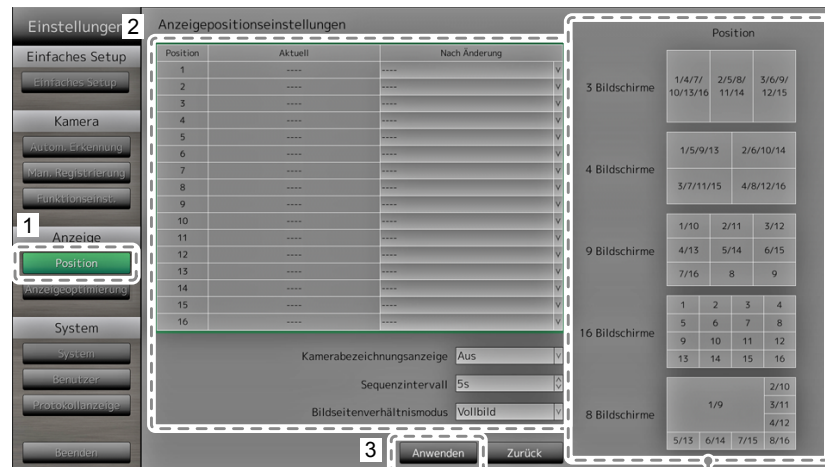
Einstellungen

Einfaches Setup

Einfaches Setup

Kamera

Autom. Erkennung

Man. Registrierung

Funktionseinst.

1

Anzeige

Position

Anzeigeoptimierung

System

System

Benutzer

Protokollanzeige

Beenden

2

Anzeigepositionseinstellungen

| Position | Aktuell | Nach Änderung |
|---|---|---|
| 1 | ---- | ---- |
| 2 | ---- | ---- |
| 3 | ---- | ---- |
| 4 | ---- | ---- |
| 5 | ---- | ---- |
| 6 | ---- | ---- |
| 7 | ---- | ---- |
| 8 | ---- | ---- |
| 9 | ---- | ---- |
| 10 | ---- | ---- |
| 11 | ---- | ---- |
| 12 | ---- | ---- |
| 13 | ---- | ---- |
| 14 | ---- | ---- |
| 15 | ---- | ---- |
| 16 | ---- | ---- |

Kamerabezeichnungsanzeige Aus

Sequenzintervall 5s

Bildseitenverhältnismodus Vollbild

3

Anwenden

Zurück

Position

3 Bildschirme

1/4/7/ 10/13/16

2/5/8/ 11/14

3/6/9/ 12/15

4 Bildschirme

1/5/9/13

2/6/10/14

3/7/11/15

4/8/12/16

9 Bildschirme

| 1/10 | 2/11 | 3/12 |
|---|---|---|
| 4/13 | 5/14 | 6/15 |
| 7/16 | 8 | 9 |

16 Bildschirme

| 1 | 2 | 3 | 4 |
|---|---|---|---|
| 5 | 6 | 7 | 8 |
| 9 | 10 | 11 | 12 |
| 13 | 14 | 15 | 16 |

8 Bildschirme

1/9

2/10

3/11

4/12

5/13

6/14

7/15

8/16